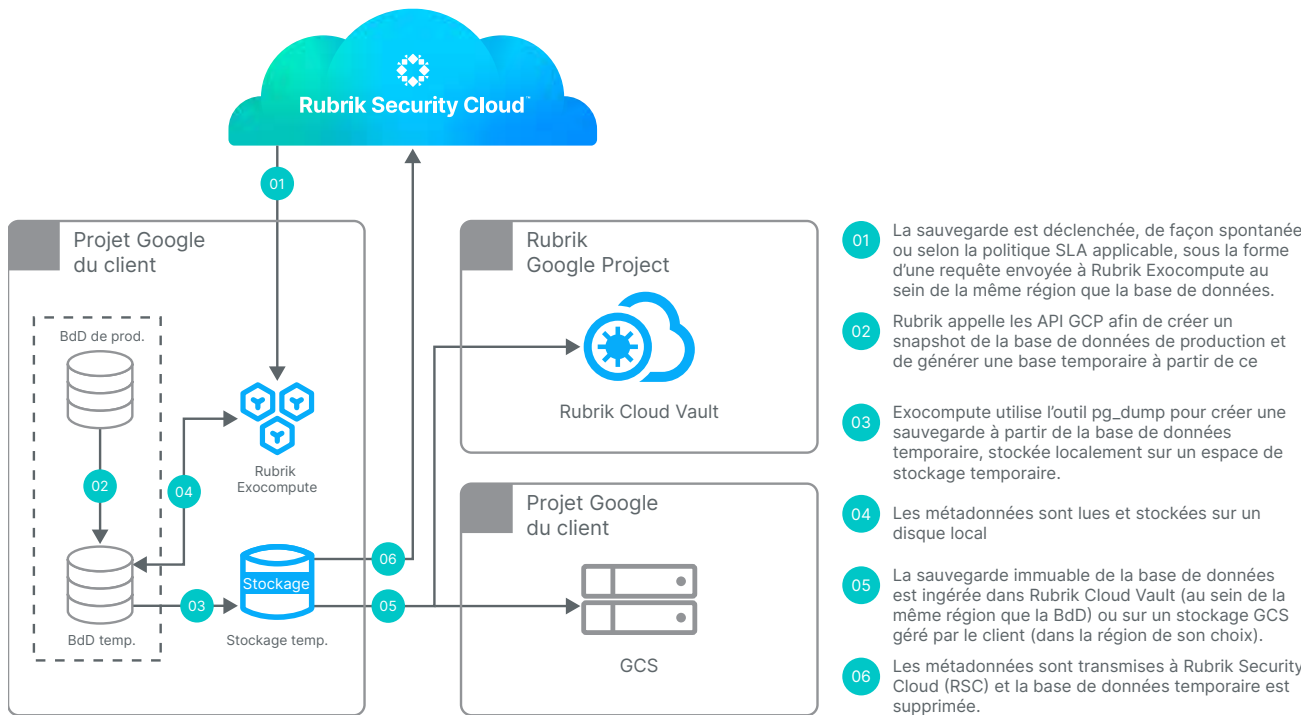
Rubrik Security Cloud™

01

Projet Google du client

BdD de prod.

02

04

Rubrik Exocompute

BdD temp.

03

Stockage

Stockage temp.

06

05

Rubrik Google Project

Rubrik Cloud Vault

Projet Google du client

GCS

01 La sauvegarde est déclenchée, de façon spontanée ou selon la politique SLA applicable, sous la forme d'une requête envoyée à Rubrik Exocompute au sein de la même région que la base de données.

02 Rubrik appelle les API GCP afin de créer un snapshot de la base de données de production et de générer une base temporaire à partir de ce

03 Exocompute utilise l'outil pg_dump pour créer une sauvegarde à partir de la base de données temporaire, stockée localement sur un espace de stockage temporaire.

04 Les métadonnées sont lues et stockées sur un disque local

05 La sauvegarde immuable de la base de données est ingérée dans Rubrik Cloud Vault (au sein de la même région que la BdD) ou sur un stockage GCS géré par le client (dans la région de son choix).

06 Les métadonnées sont transmises à Rubrik Security Cloud (RSC) et la base de données temporaire est supprimée.